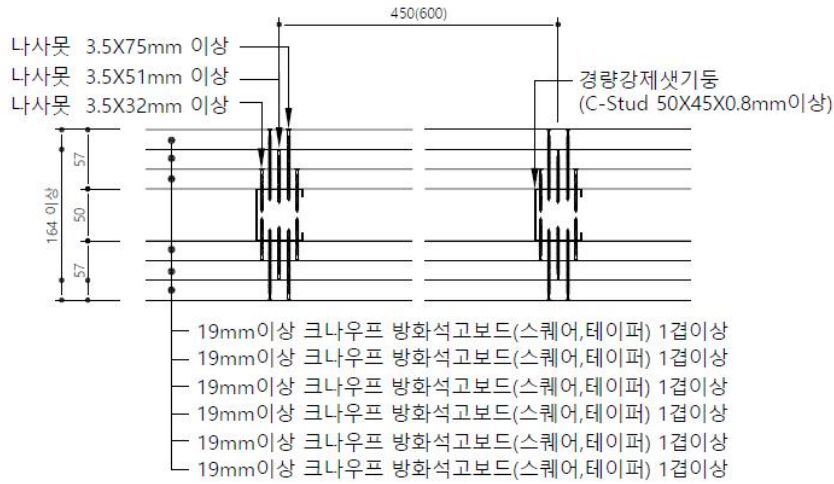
450(600)

나사못 3.5X75mm 이상
나사못 3.5X51mm 이상
나사못 3.5X32mm 이상

경량강제샛기둥
(C-Stud 50X45X0.8mm이상)

164 이상
57
50
57

19mm이상 크나우프 방화석고보드(스퀘어,테이퍼) 1겹이상
19mm이상 크나우프 방화석고보드(스퀘어,테이퍼) 1겹이상
19mm이상 크나우프 방화석고보드(스퀘어,테이퍼) 1겹이상
19mm이상 크나우프 방화석고보드(스퀘어,테이퍼) 1겹이상
19mm이상 크나우프 방화석고보드(스퀘어,테이퍼) 1겹이상
19mm이상 크나우프 방화석고보드(스퀘어,테이퍼) 1겹이상